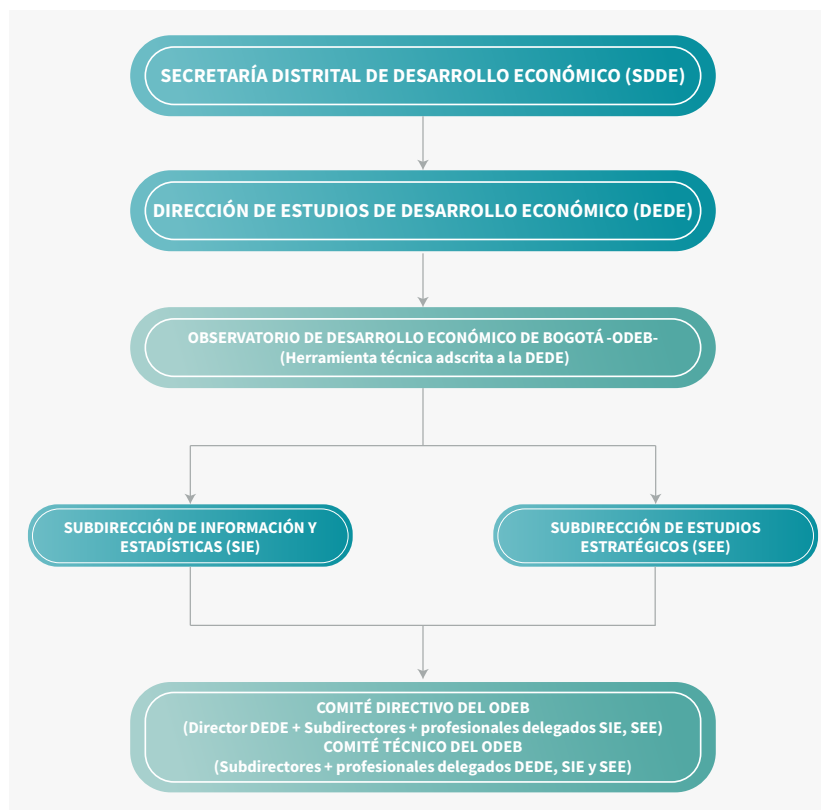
SECRETARÍA DISTRITAL DE DESARROLLO ECONÓMICO (SDDE)

DIRECCIÓN DE ESTUDIOS DE DESARROLLO ECONÓMICO (DEDE)

OBSERVATORIO DE DESARROLLO ECONÓMICO DE BOGOTÁ -ODEB-
(Herramienta técnica adscrita a la DEDE)

SUBDIRECCIÓN DE INFORMACIÓN Y ESTADÍSTICAS (SIE)

SUBDIRECCIÓN DE ESTUDIOS ESTRATÉGICOS (SEE)

COMITÉ DIRECTIVO DEL ODEB
(Director DEDE + Subdirectores + profesionales delegados SIE, SEE)
COMITÉ TÉCNICO DEL ODEB
(Subdirectores + profesionales delegados DEDE, SIE y SEE)